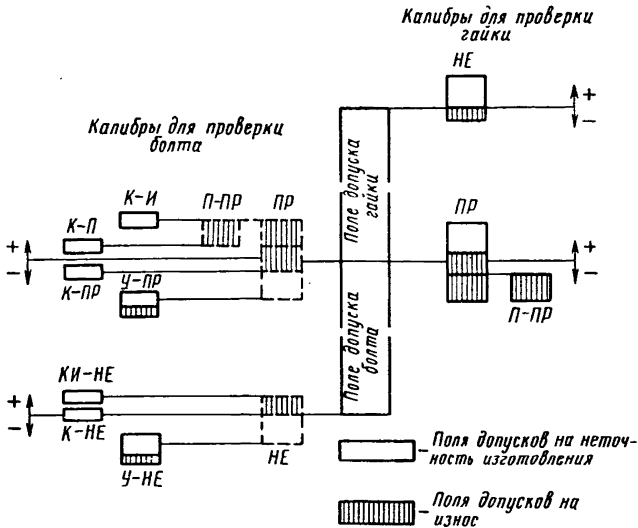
Калибры для проверки гайки

НЕ

+
−

Калибры для проверки болта

К-И
П-ПР
ПР

Поле допуска гайки

К-П
+
−
К-ПР
У-ПР

ПР
+
−
П-ПР

Поле допуска болта

КИ-НЕ
+
−
К-НЕ
У-НЕ
НЕ

— Поля допусков на неточность изготовления

— Поля допусков на износ